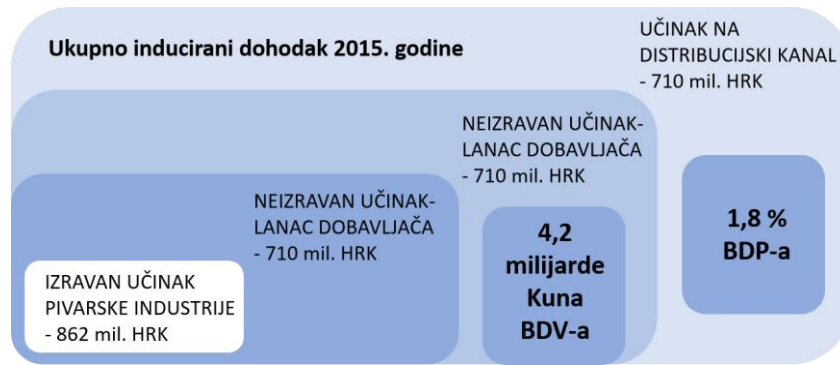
Ukupno inducirani dohodak 2015. godine

UČINAK NA DISTRIBUCIJSKI KANAL - 710 mil. HRK

NEIZRAVAN UČINAK-LANAC DOBAVLJAČA - 710 mil. HRK

NEIZRAVAN UČINAK-LANAC DOBAVLJAČA - 710 mil. HRK

4,2 milijarde Kuna BDV-a

1,8 % BDP-a

IZRAVAN UČINAK PIVARSKE INDUSTRIJE - 862 mil. HRK